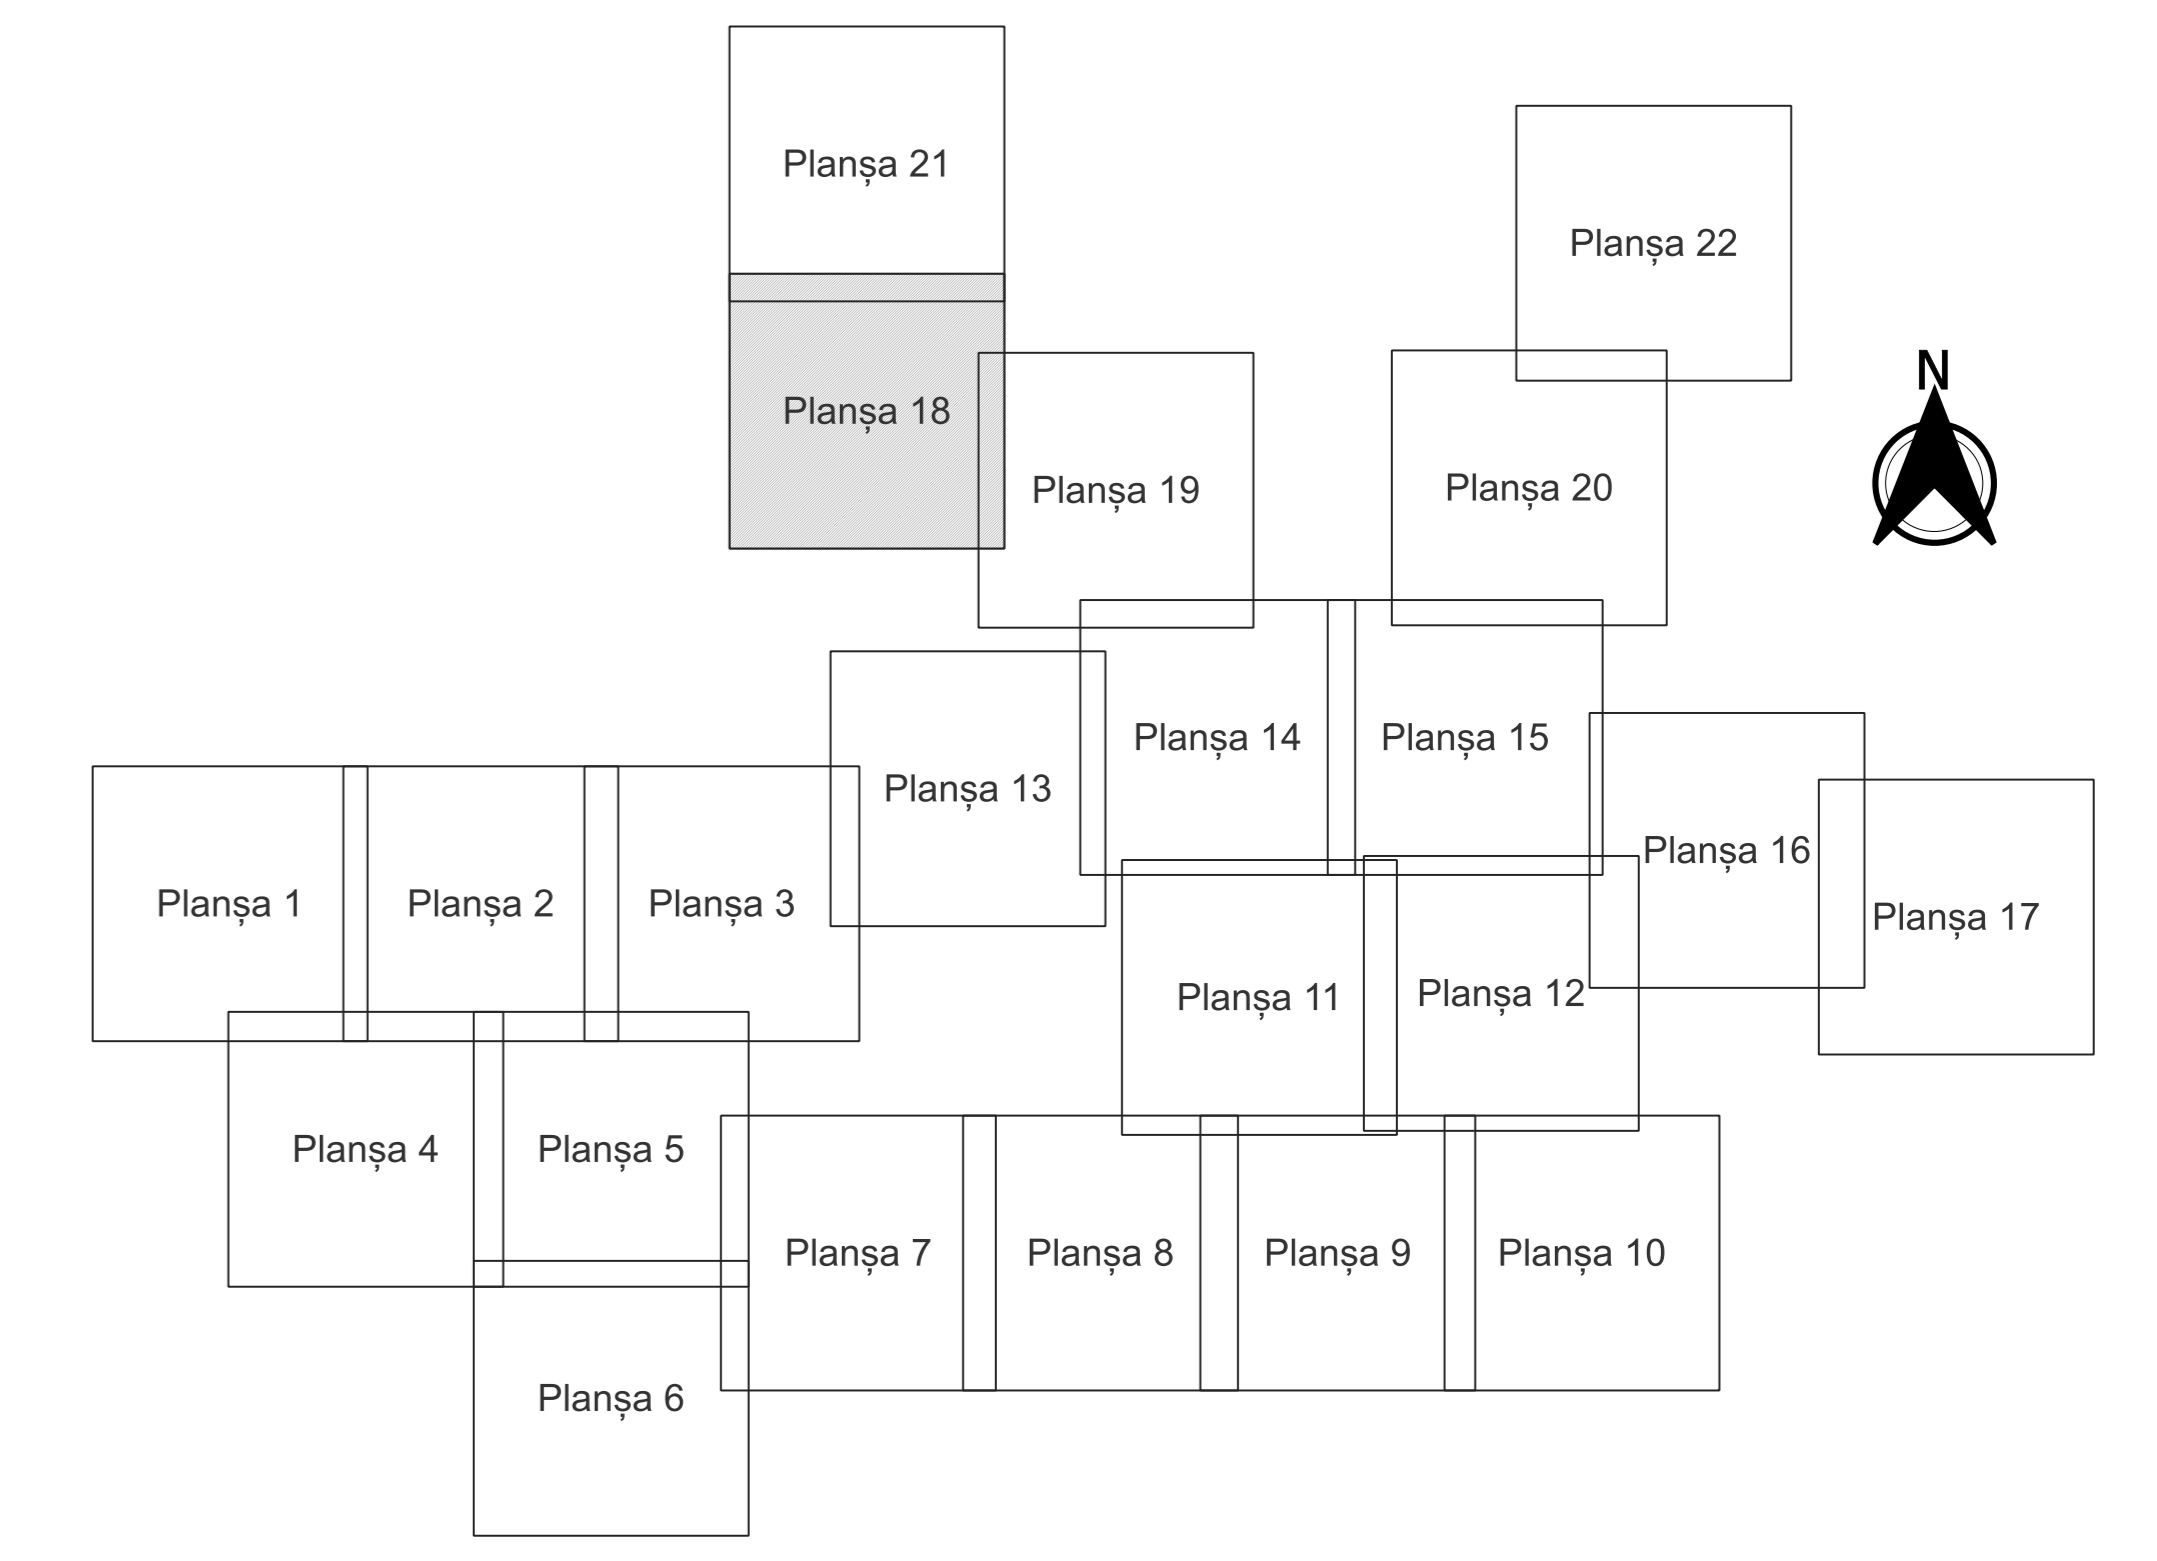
Planșa 21

Planșa 22

N

Planșa 18

Planșa 19

Planșa 20

Planșa 14

Planșa 15

Planșa 13

Planșa 16

Planșa 1

Planșa 2

Planșa 3

Planșa 17

Planșa 11

Planșa 12

Planșa 4

Planșa 5

Planșa 7

Planșa 8

Planșa 9

Planșa 10

Planșa 6